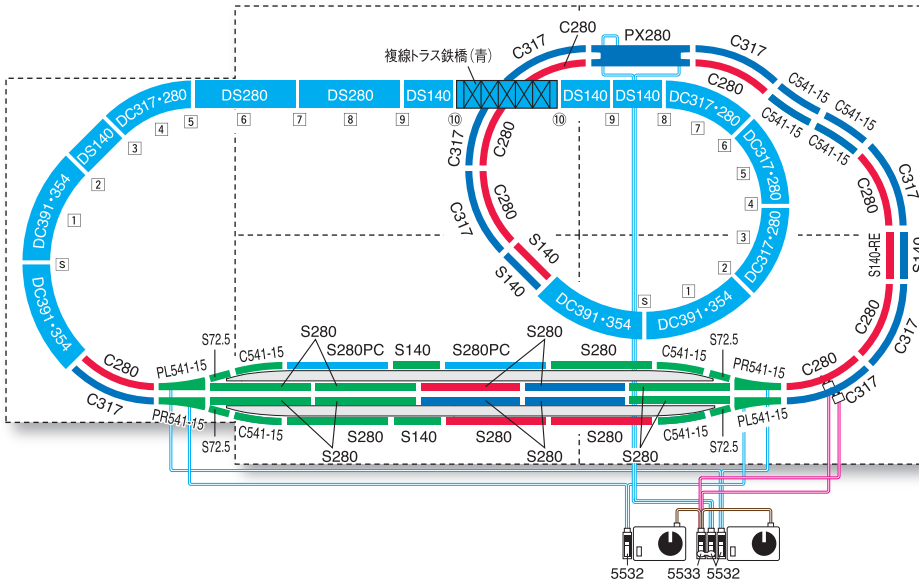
複線トラス鉄橋（青）

C317 C280 PX280 C317 C280

DC317・280 DS280 DS280 DS140 DS140 DS140 DC317・280

C541-15 C541-15 C541-15 C541-15

DS140 4 5 6 7 8 9 10 10 9 8 7

C317 C280 6 DC317・280 C280 C317

3 2 DC391・354 1 C280 C317 5 4 DC317・280

S140-RE S140

S 3

S140 2

S140 1

DC391・354 S DC391・354 DC391・354 C280 C317

C280 S72.5 S280 S72.5

PL541-15 C541-15 S280PC S140 S280PC S280 C541-15 PR541-15 C280

C317 S280 C317

PR541-15 C541-15 S280 S140 S280 S280 C541-15 PL541-15

S72.5 S280 S280 S280 S72.5

5532 5533 5532